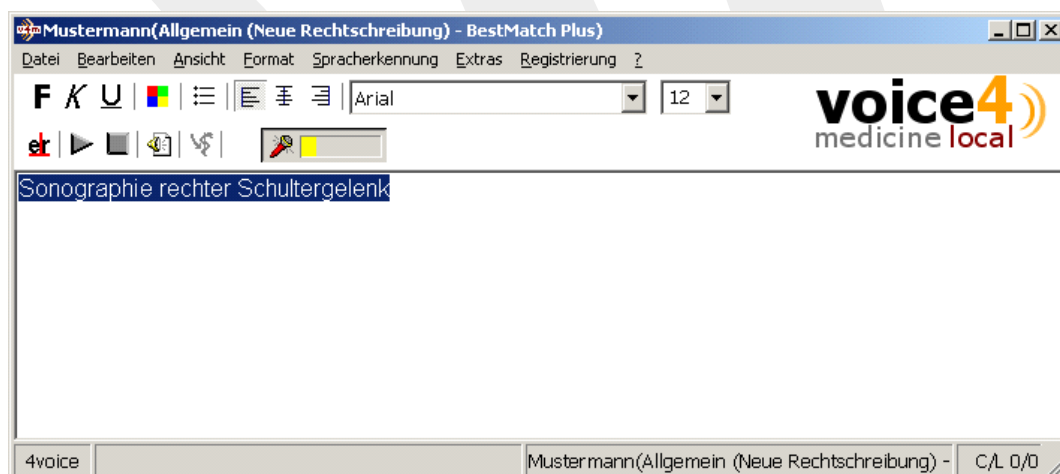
Mustermann(Allgemein (Neue Rechtschreibung) - BestMatch Plus)

Datei Bearbeiten Ansicht Format Spracherkennung Extras Registrierung ?

F K U Arial 12

voice4 medicine local

Sonographie rechter Schultergelenk

4voice | Mustermann(Allgemein (Neue Rechtschreibung) - | C/L 0/0